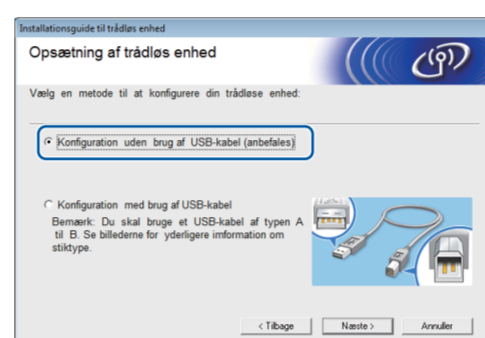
Installationsguide til trådløs enhed

Opsætning af trådløs enhed

Vælg en metode til at konfigurere din trådløse enhed:

Konfiguration uden brug af USB-kabel (anbefales)

Konfiguration med brug af USB-kabel
Bemærk: Du skal bruge et USB-kabel af typen A til B. Se billederne for yderligere imformation om stiktype.

< Tilbage Næste > Annuller